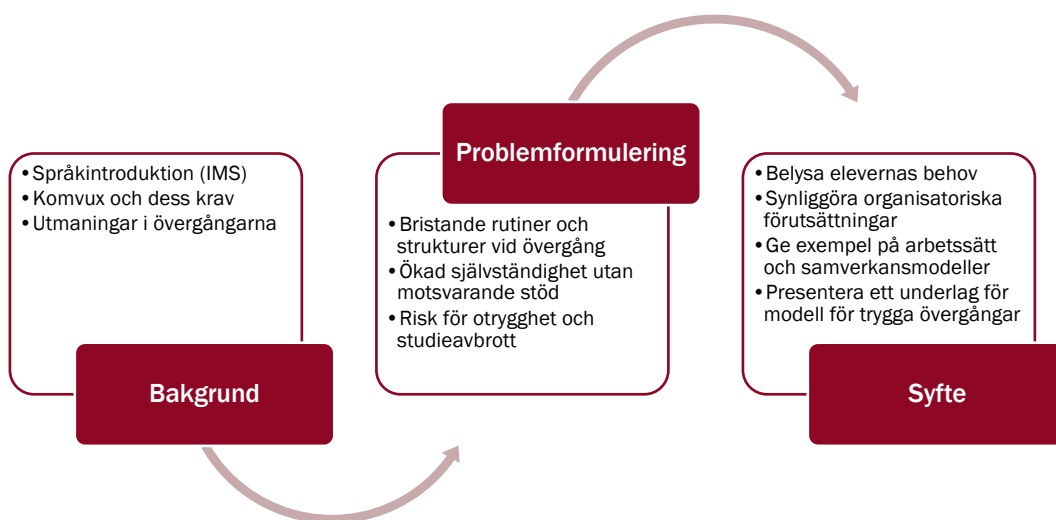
• Språkintroduktion (IMS)
• Komvux och dess krav
• Utmaningar i övergångarna

Bakgrund

Problemformulering

• Bristande rutiner och strukturer vid övergång
• Ökad självständighet utan motsvarande stöd
• Risk för otrygghet och studieavbrott

• Belysa elevernas behov
• Synliggöra organisatoriska förutsättningar
• Ge exempel på arbetssätt och samverkansmodeller
• Presentera ett underlag för modell för trygga övergångar

Syfte